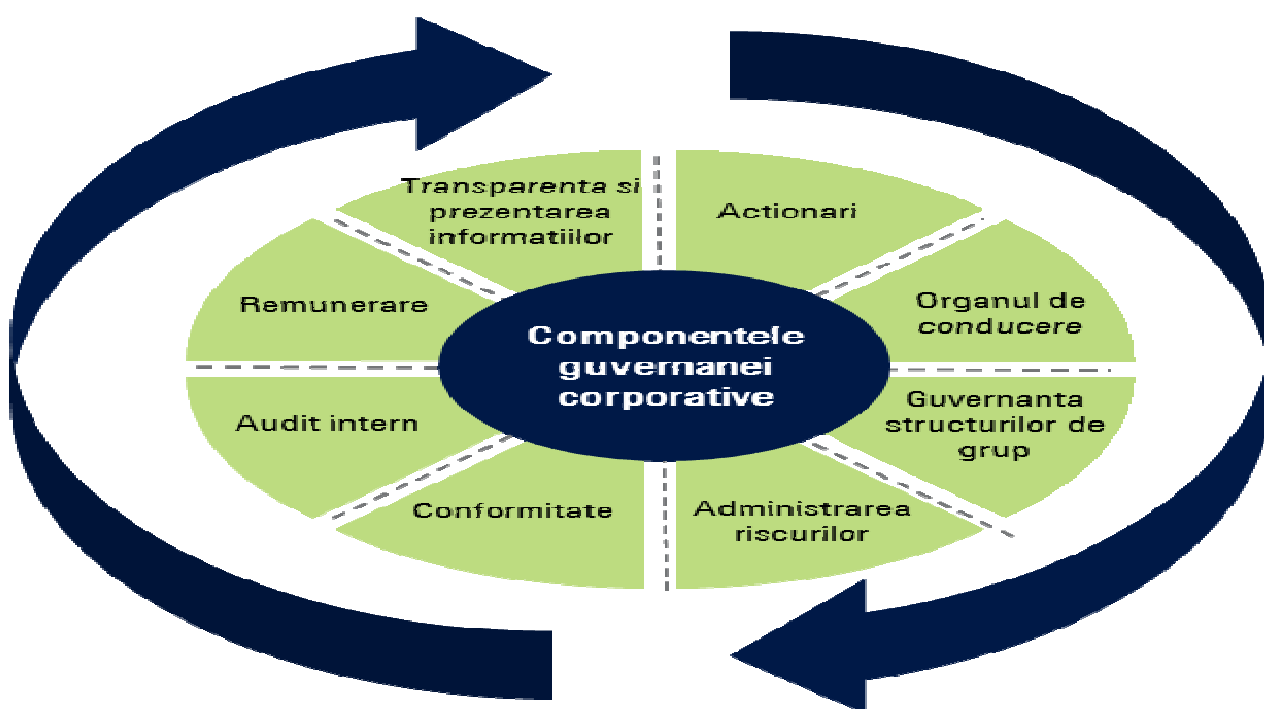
Componentele guvernanei corporative

Actionari

Organul de conducere

Guvernanta structurilor de grup

Administrarea riscurilor

Conformitate

Audit intern

Remunerare

Transparenta si prezentarea informatiilor